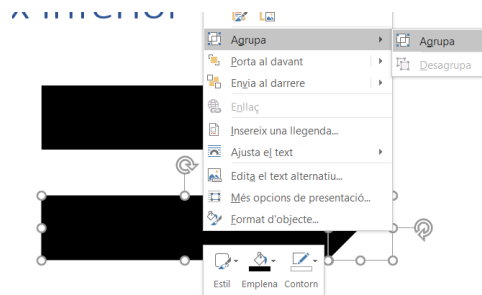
x inferior

Agrupa
Porta al davant
Envia al darrere
Enllaç
Insereix una llegenda...
Ajusta el text
Edita el text alternatiu...
Més opcions de presentació...
Format d'objecte...

Agrupa
Desagrupa

Estil
Emplena
Contorn